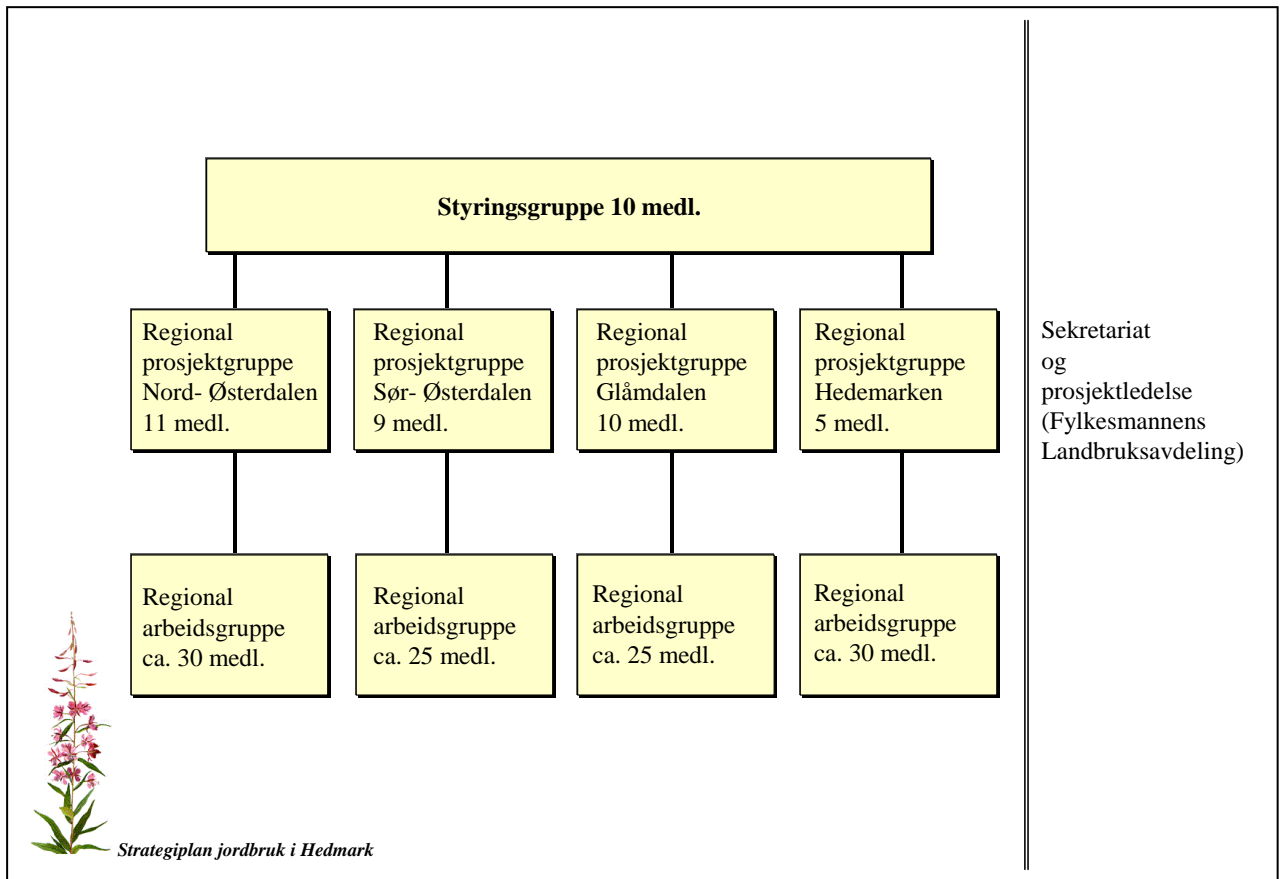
Styringsgruppe 10 medl.

Regional prosjektgruppe Nord- Østerdalen 11 medl.

Regional prosjektgruppe Sør- Østerdalen 9 medl.

Regional prosjektgruppe Glåmdalen 10 medl.

Regional prosjektgruppe Hedemarken 5 medl.

Sekretariat og prosjektledelse (Fylkesmannens Landbruksavdeling)

Regional arbeidsgruppe ca. 30 medl.

Regional arbeidsgruppe ca. 25 medl.

Regional arbeidsgruppe ca. 25 medl.

Regional arbeidsgruppe ca. 30 medl.

Strategiplan jordbruk i Hedmark